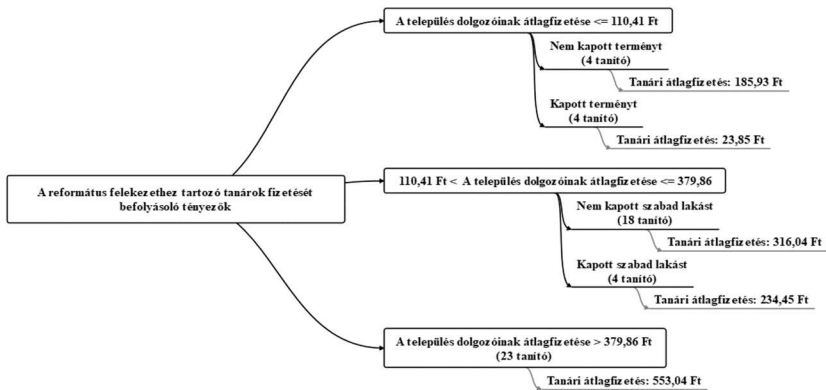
A református felekezethez tartozó tanárok fizetését befolyásoló tényezők

A település dolgozóinak átlagfizetése <= 110,41 Ft

Nem kapott terményt
(4 tanító)

Tanári átlagfizetés: 185,93 Ft

Kapott terményt
(4 tanító)

Tanári átlagfizetés: 23,85 Ft

110,41 Ft < A település dolgozóinak átlagfizetése <= 379,86

Nem kapott szabad lakást
(18 tanító)

Tanári átlagfizetés: 316,04 Ft

Kapott szabad lakást
(4 tanító)

Tanári átlagfizetés: 234,45 Ft

A település dolgozóinak átlagfizetése > 379,86 Ft
(23 tanító)

Tanári átlagfizetés: 553,04 Ft